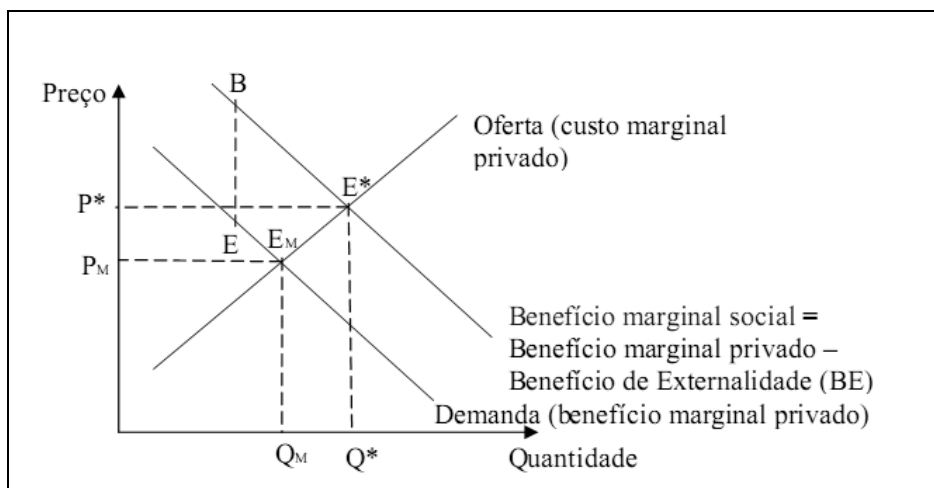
Preço

B

Oferta (custo marginal privado)

P*

E*

E

$E_M$

$P_M$

Benefício marginal social = Benefício marginal privado – Benefício de Externalidade (BE)

Demanda (benefício marginal privado)

$Q_M$

Q*

Quantidade